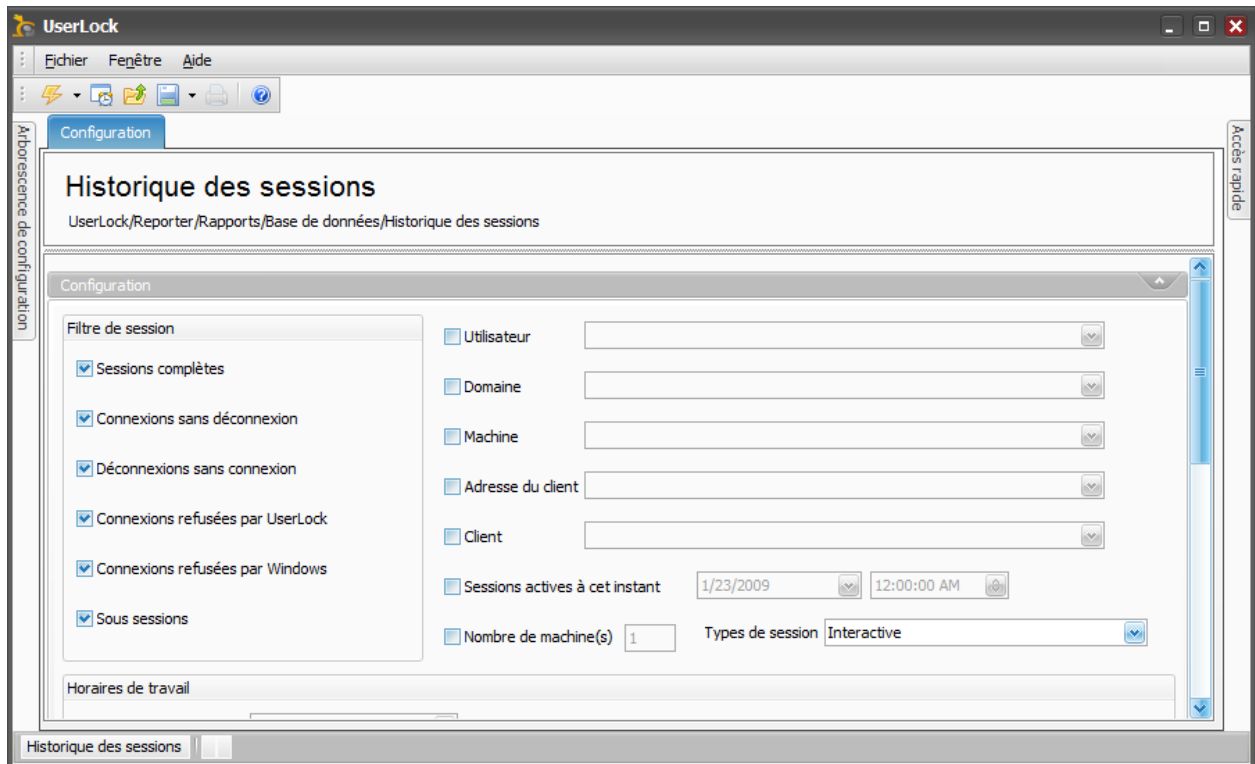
UserLock

Fichier Fenêtre Aide

Arborescence de configuration

Configuration

Accès rapide

Historique des sessions

UserLock/Reporter/Rapports/Base de données/Historique des sessions

Configuration

Filtre de session

Sessions complètes

Connexions sans déconnexion

Déconnexions sans connexion

Connexions refusées par UserLock

Connexions refusées par Windows

Sous sessions

Utilisateur

Domaine

Machine

Adresse du client

Client

Sessions actives à cet instant 1/23/2009 12:00:00 AM

Nombre de machine(s) 1 Types de session Interactive

Horaires de travail

Historique des sessions